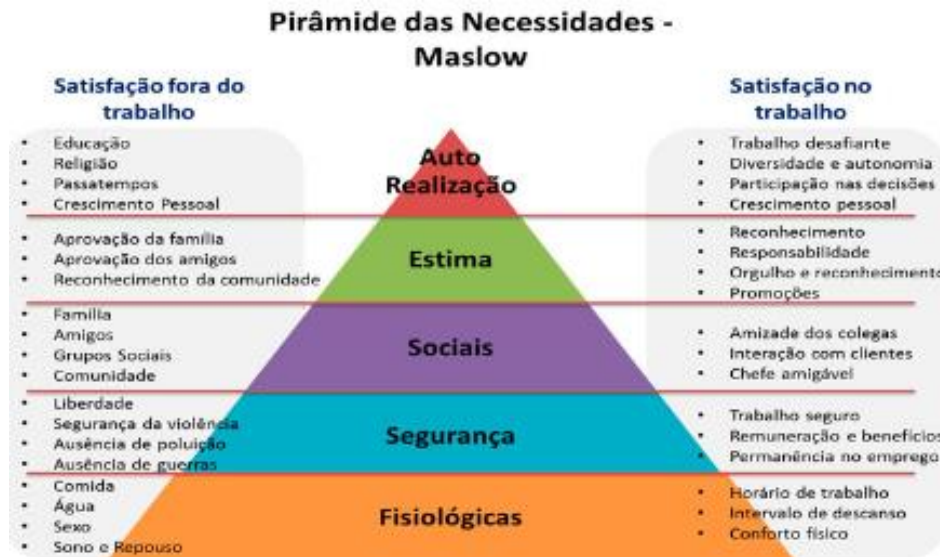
Pirâmide das Necessidades - Maslow

Satisfação fora do trabalho

- Educação
- Religião
- Passatempos
- Crescimento Pessoal

- Aprovação da família
- Aprovação dos amigos
- Reconhecimento da comunidade

- Família
- Amigos
- Grupos Sociais
- Comunidade

- Liberdade
- Segurança da violência
- Ausência de poluição
- Ausência de guerras

- Comida
- Água
- Sexo
- Sono e Repouso

Auto Realização

Estima

Sociais

Segurança

Fisiológicas

Satisfação no trabalho

- Trabalho desafiante
- Diversidade e autonomia
- Participação nas decisões
- Crescimento pessoal

- Reconhecimento
- Responsabilidade
- Orgulho e reconheciment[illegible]
- Promoções

- Amizade dos colegas
- Interação com clientes
- Chefe amigável

- Trabalho seguro
- Remuneração e benefício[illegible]
- Permanência no emprego

- Horário de trabalho
- Intervalo de descanso
- Conforto físico